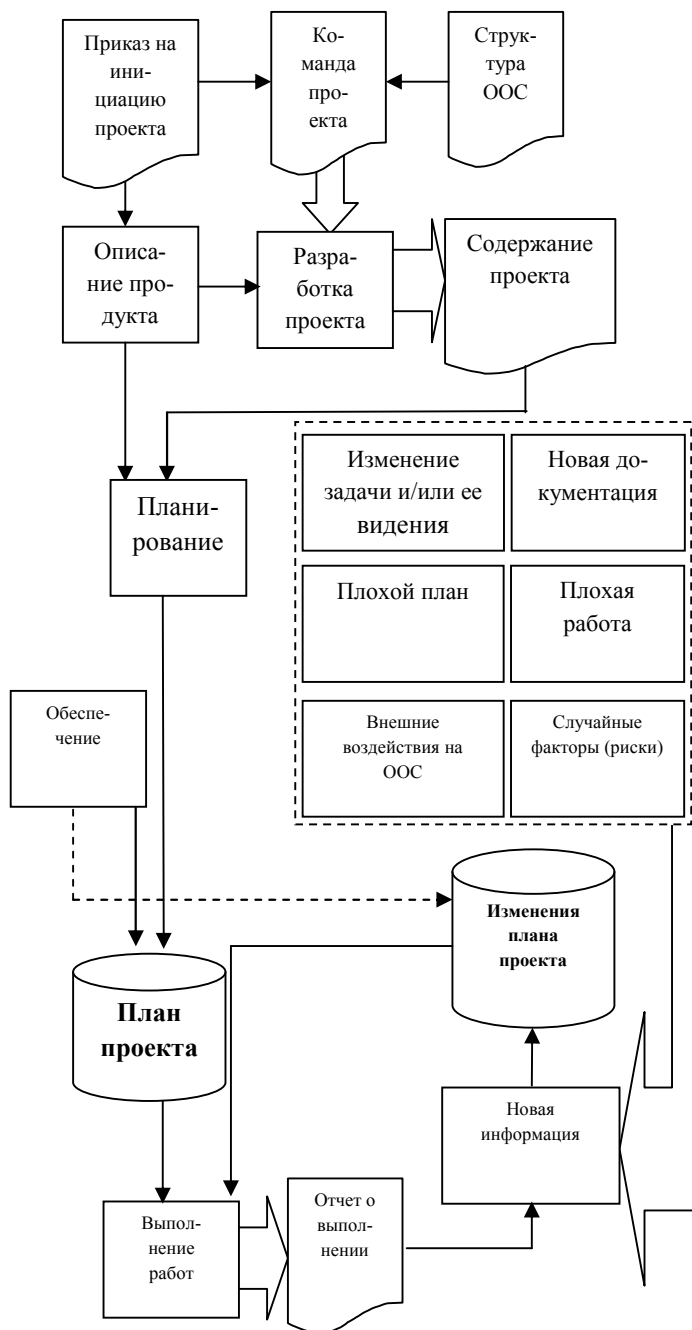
Приказ на инициацию проекта

Команда проекта

Структура ООС

Описание продукта

Разработка проекта

Содержание проекта

Изменение задачи и/или ее видения

Новая документация

Планирование

Плохой план

Плохая работа

Обеспечение

Внешние воздействия на ООС

Случайные факторы (риски)

Изменения плана проекта

План проекта

Новая информация

Выполнение работ

Отчет о выполнении